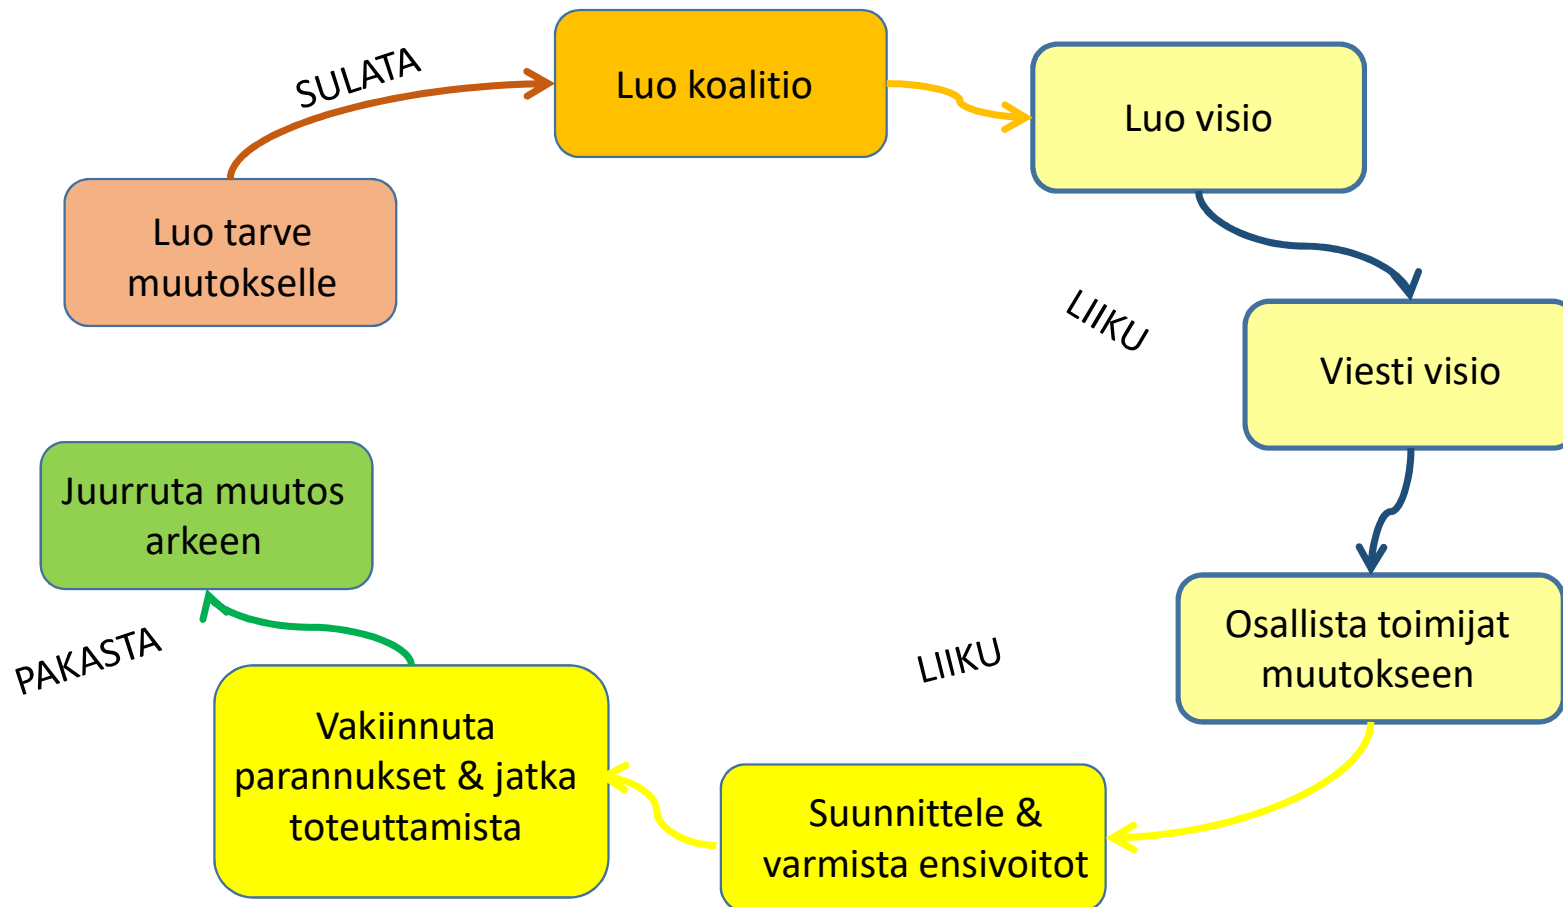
Luo tarve muutokselle

SULATA

Luo koalitio

Luo visio

LIIKU

Viesti visio

Osallista toimijat muutokseen

LIIKU

Suunnittele & varmista ensivoitot

Vakiinnuta parannukset & jatka toteuttamista

PAKASTA

Juurruta muutos arkeen